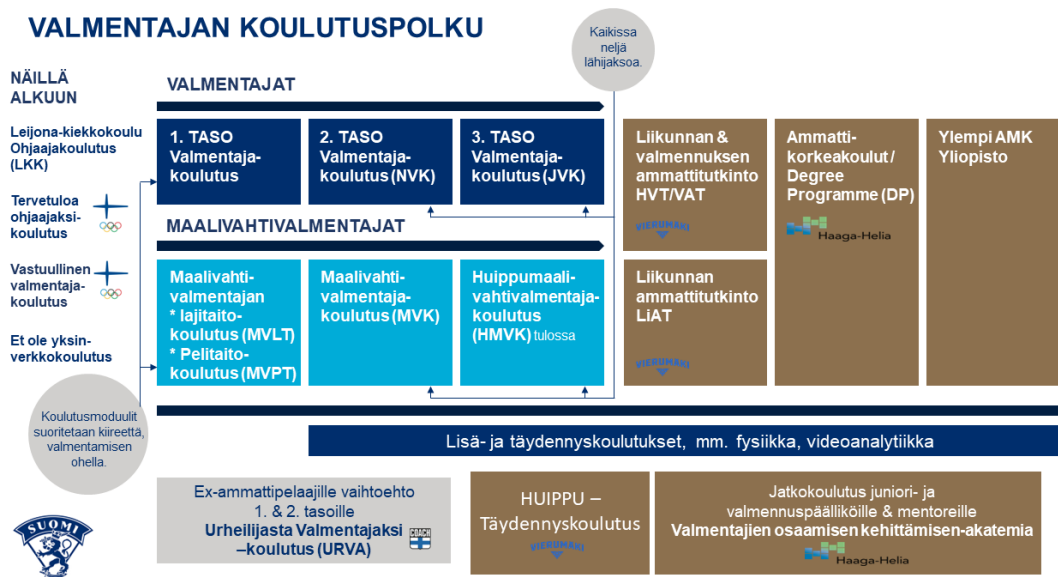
VALMENTAJAN KOULUTUSPOLKU

Kaikissa neljä lähijaksoa.

NÄILLÄ ALKUUN

Leijona-kiekkokoulu Ohjaajakoulutus (LKK)

Tervetuloa ohjaajaksi-koulutus

Vastuullinen valmentaja-koulutus

Et ole yksin-verkkokoulutus

Koulutusmoduulit suoritetaan kiireettä, valmentamisen ohella.

VALMENTAJAT

1. TASO Valmentaja-koulutus

2. TASO Valmentaja-koulutus (NVK)

3. TASO Valmentaja-koulutus (JVK)

MAALIVAHTIVALMENTAJAT

Maalivahti-valmentajan * lajitaito-koulutus (MVLT) * Pelitaito-koulutus (MVPT)

Maalivahti-valmentaja-koulutus (MVK)

Huippumaali-vahtivalmentaja-koulutus (HMVK) tulossa

Liikunnan & valmennuksen ammattitutkinto HVT/VAT

VIERUMÄKI

Liikunnan ammattitutkinto LiAT

VIERUMÄKI

Ammatti-korkeakoulut / Degree Programme (DP)

Haaga-Helia

Ylempi AMK Yliopisto

Lisä- ja täydennyskoulutukset, mm. fysiikka, videoanalytiikka

Ex-ammattipelaajille vaihtoehto 1. & 2. tasoille Urheilijasta Valmentajaksi –koulutus (URVA)

HUIPPU – Täydennyskoulutus

VIERUMÄKI

Jatkokoulutus juniori- ja valmennuspäälliköille & mentoreille Valmentajien osaamisen kehittämisen-akatemia

Haaga-Helia

SUOMI